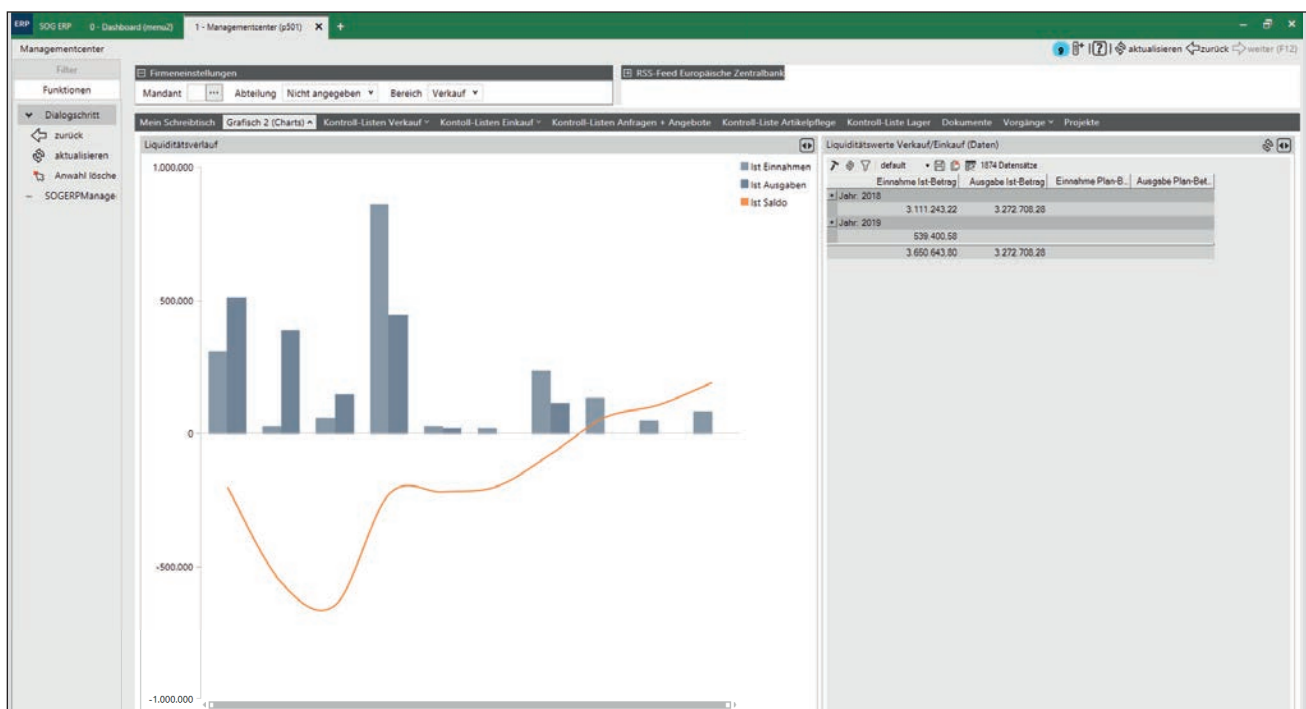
ERP SOG ERP 0 - Dashboard (menu2) 1 - Managementcenter (p501) ✕ +

Managementcenter

aktualisieren zurück weiter (F12)

Filter

Funktionen

Dialogschritt

zurück

aktualisieren

Anwahl lösche

SOGERPManage

Firmeneinstellungen

Mandant ··· Abteilung Nicht angegeben Bereich Verkauf

RSS-Feed Europäische Zentralbank

Mein Schreibtisch Grafisch 2 (Charts) Kontroll-Listen Verkauf Kontroll-Listen Einkauf Kontroll-Listen Anfragen + Angebote Kontroll-Liste Artikelpflege Kontroll-Liste Lager Dokumente Vorgänge Projekte

Liquiditätsverlauf

1.000.000

500.000

0

-500.000

-1.000.000

Ist Einnahmen
Ist Ausgaben
Ist Saldo

Liquiditätswerte Verkauf/Einkauf (Daten)

default 1874 Datensätze

| | Einnahme Ist-Betrag | Ausgabe Ist-Betrag | Einnahme Plan-B... | Ausgabe Plan-Bet... |
|---|---|---|---|---|
| Jahr: 2018 | | | | |
| | 3.111.243,22 | 3.272.708,28 | | |
| Jahr: 2019 | | | | |
| | 539.400,58 | | | |
| | 3.650.643,80 | 3.272.708,28 | | |